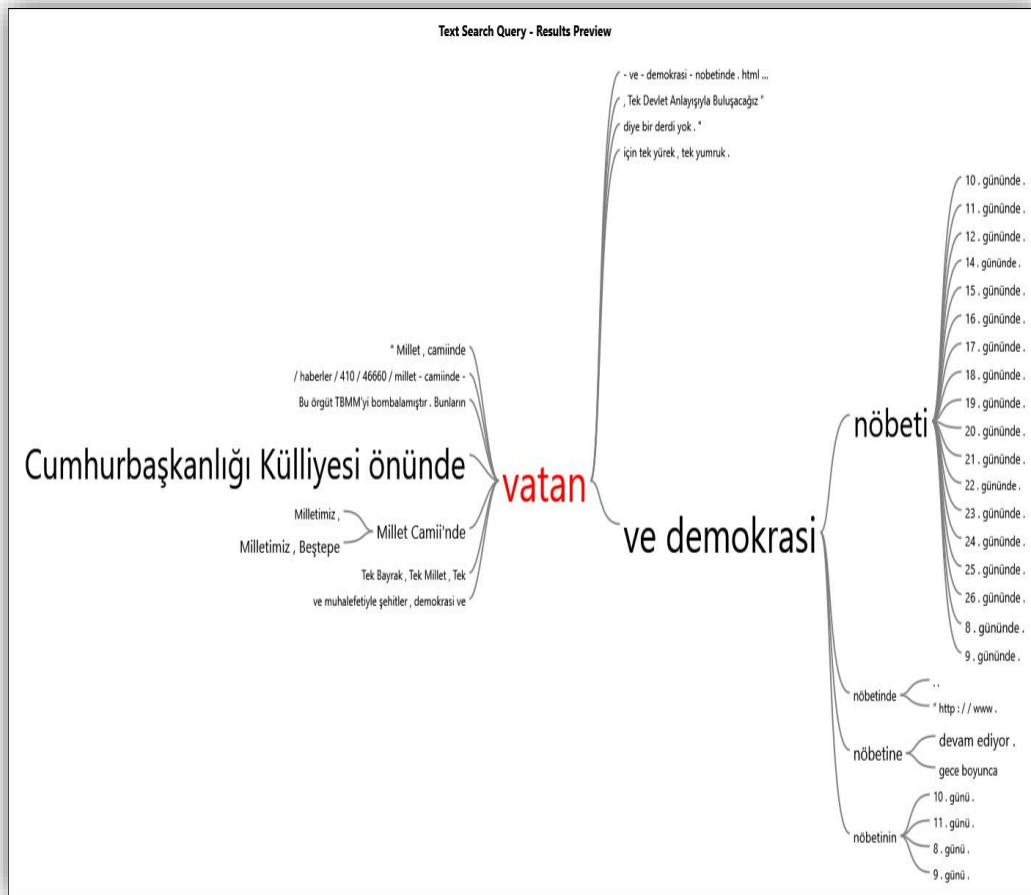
Text Search Query - Results Preview

- ve - demokrasi - nobetinde . html ...
, Tek Devlet Anlayışıyla Buluşacağız "
diye bir derdi yok . "
için tek yürek , tek yumruk .

" Millet , camiinde
/ haberler / 410 / 46660 / millet - camiinde -
Bu örgüt TBMM'yi bombalamıştır . Bunların
Cumhurbaşkanlığı Külliyesi önünde
Milletimiz ,
Milletimiz , Beştepe
Millet Camii'nde
Tek Bayrak , Tek Millet , Tek
ve muhalefetiyle şehitler , demokrasi ve

vatan

ve demokrasi

nöbeti
10 . gününde .
11 . gününde .
12 . gününde .
14 . gününde .
15 . gününde .
16 . gününde .
17 . gününde .
18 . gününde .
19 . gününde .
20 . gününde .
21 . gününde .
22 . gününde .
23 . gününde .
24 . gününde .
25 . gününde .
26 . gününde .
8 . gününde .
9 . gününde .

nöbetinde
. .
" http : / / www .

nöbetine
devam ediyor .
gece boyunca

nöbetinin
10 . günü .
11 . günü .
8 . günü .
9 . günü .